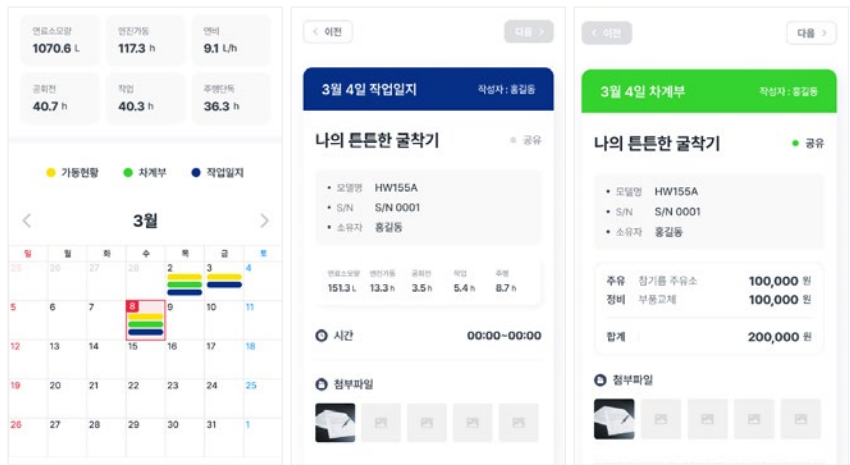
연료소모량
1070.6 L

엔진가동
117.3 h

연비
9.1 L/h

공회전
40.7 h

작업
40.3 h

주행단독
36.3 h

가동현황 차계부 작업일지

3월

| 일 | 월 | 화 | 수 | 목 | 금 | 토 |
|---|---|---|---|---|---|---|
| 25 | 26 | 27 | 28 | 2 | 3 | 4 |
| 5 | 6 | 7 | 8 | 9 | 10 | 11 |
| 12 | 13 | 14 | 15 | 16 | 17 | 18 |
| 19 | 20 | 21 | 22 | 23 | 24 | 25 |
| 26 | 27 | 28 | 29 | 30 | 31 | 1 |

< 이전

다음 >

3월 4일 작업일지

작성자 : 홍길동

나의 튼튼한 굴착기

공유

모델명 HW155A
S/N S/N 0001
소유자 홍길동

| 연료소모량 | 엔진가동 | 공회전 | 작업 | 주행 |
|---|---|---|---|---|
| 151.3 L | 13.3 h | 3.5 h | 5.4 h | 8.7 h |

시간 00:00~00:00

첨부파일

< 이전

다음 >

3월 4일 차계부

작성자 : 홍길동

나의 튼튼한 굴착기

공유

모델명 HW155A
S/N S/N 0001
소유자 홍길동

주유 참기름 주유소 100,000 원
정비 부품교체 100,000 원

합계 200,000 원

첨부파일